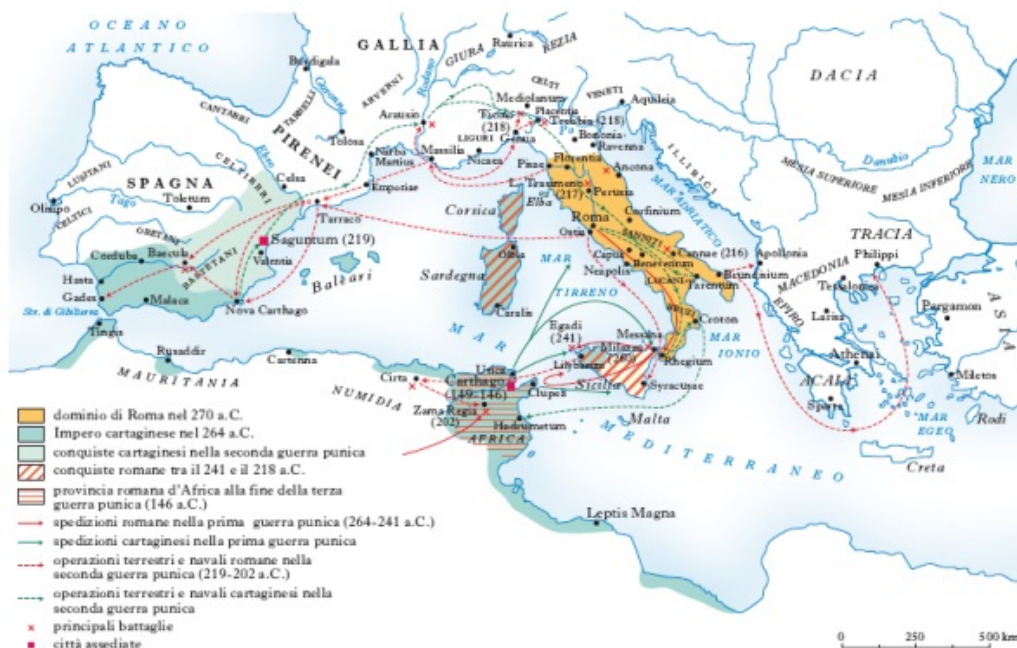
OCEANO ATLANTICO

GALLIA

DACIA

Burdigala

GIURA

Raurica

REZIA

CELTI

VENETI

Aquileia

ARVERNI

Mediolanum

CANTABRI

TARBELLI

Arausio

Placentia

Ticino (218)

Trebbia (218)

Tolosa

LIGURI

Genua

Bononia

Ravenna

PIRENEI

Narbo Martius

Massilia

Nicaea

ILLIRICI

Danubio

MAR NERO

CELTIBERI

Ebro

Pisae

Florentia

Ancona

Trasimeno (217)

Perusia

MESIA SUPERIORE

MESIA INFERIORE

LUSITANI

SPAGNA

Celsa

Emporiae

Elba

MARE ADRIATICO

Olisipo

CELTICI

Tago

Toletum

Tarraco

Corsica

Corfinium

TRACIA

ORETANI

Roma

Ostia

SANNITI

Cannae (216)

Apollonia

Philippi

Corduba

Baecula

Saguntum (219)

Olbia

Capua

Beneventum

MACEDONIA

BASTETANI

Valentia

Sardegna

Neapolis

Brundisium

Hasta

Baleari

MAR

Tarentum

Tessalonica

Gades

Malaca

LUCANI

EPIRO

Pergamon

Str. di Gibilterra

Nova Carthago

TIRRENO

Bruzi

Croton

Larissa

ASIA

Tingis

Caralis

Egadi (241)

Messana

MAR IONIO

Rusaddir

Cartenna

Milazzo (260)

Rhegium

Athenae

MAURITANIA

Utica

Cirta

Carthago (149-146)

Lilybaeum

Sicilia

Syracusae

ACAIA

Miletos

NUMIDIA

Zama Regia (202)

Clupea

Malta

Sparta

MAR EGEO

Rodi

AFRICA

Hadrumetum

MEDITERRANEO

Creta

Leptis Magna

dominio di Roma nel 270 a.C.

Impero cartaginese nel 264 a.C.

conquiste cartaginesi nella seconda guerra punica

conquiste romane tra il 241 e il 218 a.C.

provincia romana d'Africa alla fine della terza guerra punica (146 a.C.)

spedizioni romane nella prima guerra punica (264-241 a.C.)

spedizioni cartaginesi nella prima guerra punica

operazioni terrestri e navali romane nella seconda guerra punica (219-202 a.C.)

operazioni terrestri e navali cartaginesi nella seconda guerra punica

principali battaglie

città assediate

0 250 500 km